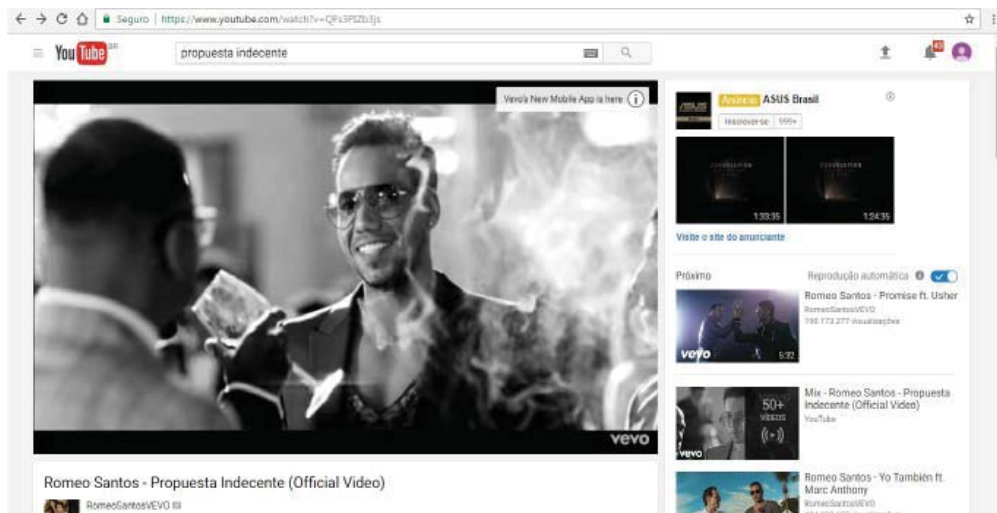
Seguro | https://www.youtube.com/watch?v=QFs3PIZb3js

YouTube BR

propuesta indecente

Vevo's New Mobile App is here

vevo

Romeo Santos - Propuesta Indecente (Official Video)

RomeoSantosVEVO

Anúncio ASUS Brasil

Inscrever-se 999+

1:33:35

1:24:35

Visite o site do anunciante

Próximo

Reprodução automática

Romeo Santos - Promise ft. Usher

RomeoSantosVEVO

198.173.277 visualizações

vevo

5:32

Mix - Romeo Santos - Propuesta Indecente (Official Video)

YouTube

50+ VÍDEOS

vevo

Romeo Santos - Yo También ft. Marc Anthony

RomeoSantosVEVO